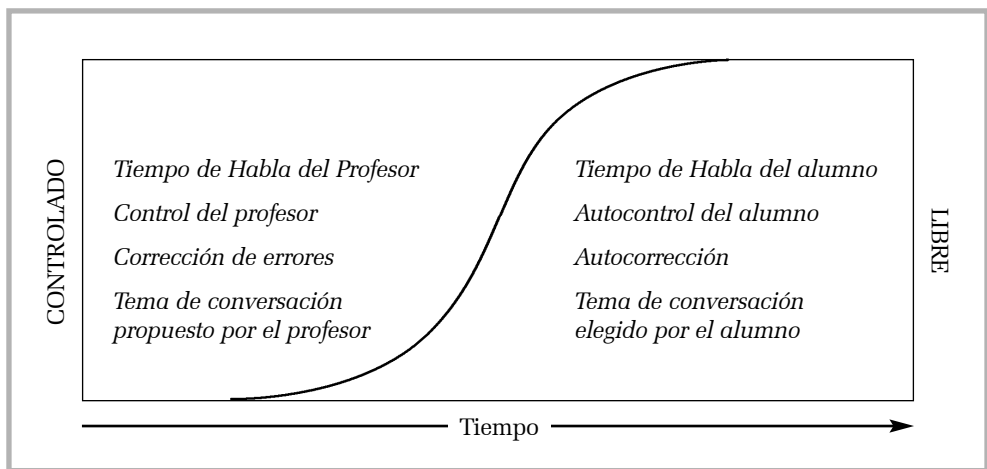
CONTROLADO

Tiempo de Habla del Profesor

Control del profesor

Corrección de errores

Tema de conversación propuesto por el profesor

Tiempo de Habla del alumno

Autocontrol del alumno

Autocorrección

Tema de conversación elegido por el alumno

LIBRE

Tiempo